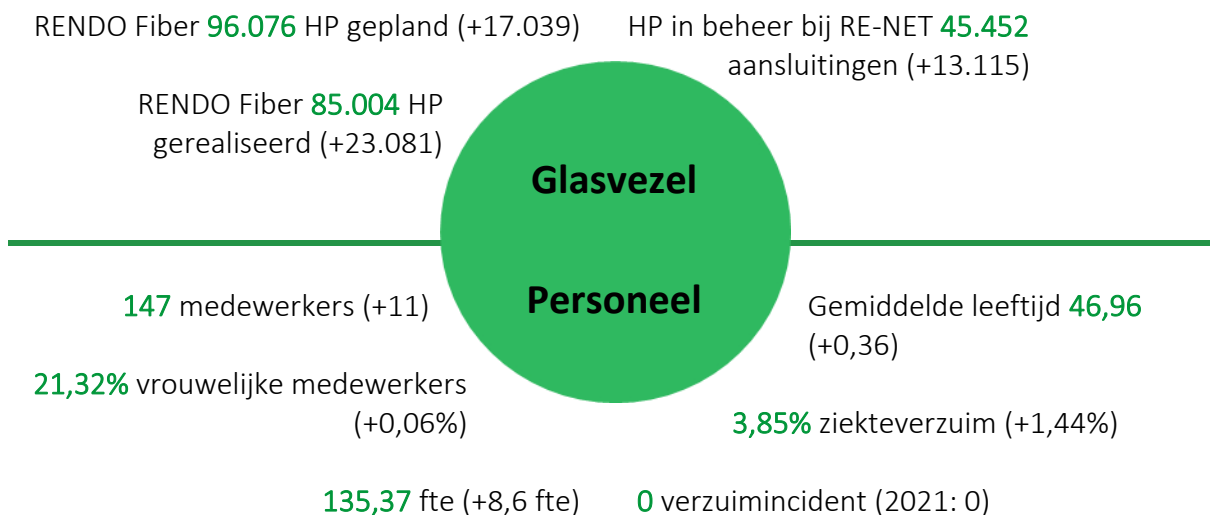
RENDO Fiber 96.076 HP gepland (+17.039)

HP in beheer bij RE-NET 45.452 aansluitingen (+13.115)

RENDO Fiber 85.004 HP gerealiseerd (+23.081)

Glasvezel

Personeel

147 medewerkers (+11)

Gemiddelde leeftijd 46,96 (+0,36)

21,32% vrouwelijke medewerkers (+0,06%)

3,85% ziekteverzuim (+1,44%)

135,37 fte (+8,6 fte)

0 verzuimincident (2021: 0)